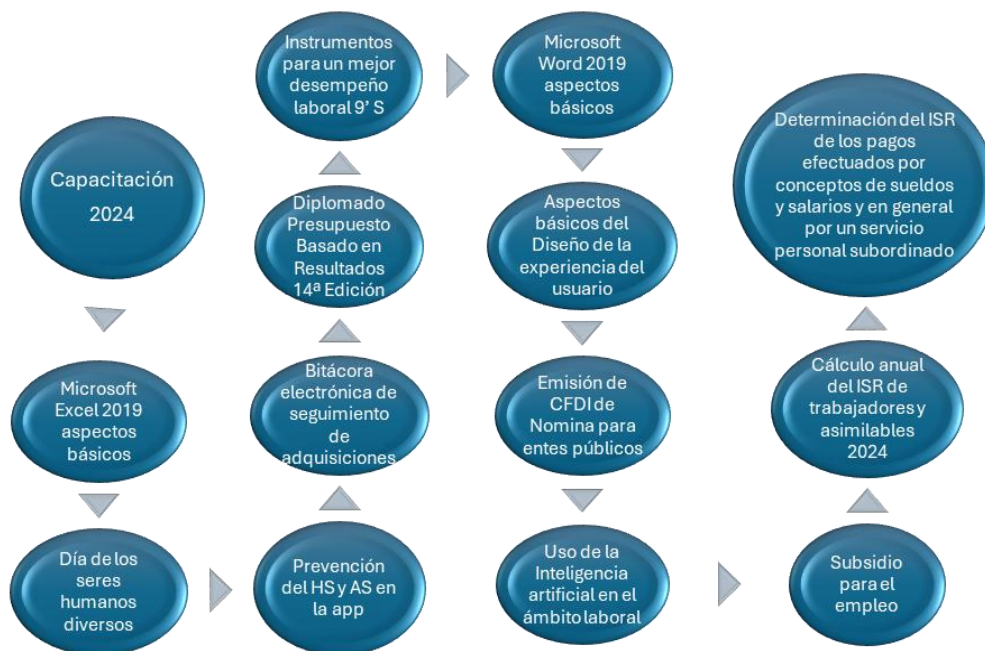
Capacitación 2024

Microsoft Excel 2019 aspectos básicos

Día de los seres humanos diversos

Prevención del HS y AS en la app

Bitácora electrónica de seguimiento de adquisiciones

Diplomado Presupuesto Basado en Resultados 14ª Edición

Instrumentos para un mejor desempeño laboral 9' S

Microsoft Word 2019 aspectos básicos

Aspectos básicos del Diseño de la experiencia del usuario

Emisión de CFDI de Nomina para entes públicos

Uso de la Inteligencia artificial en el ámbito laboral

Subsidio para el empleo

Cálculo anual del ISR de trabajadores y asimilables 2024

Determinación del ISR de los pagos efectuados por conceptos de sueldos y salarios y en general por un servicio personal subordinado